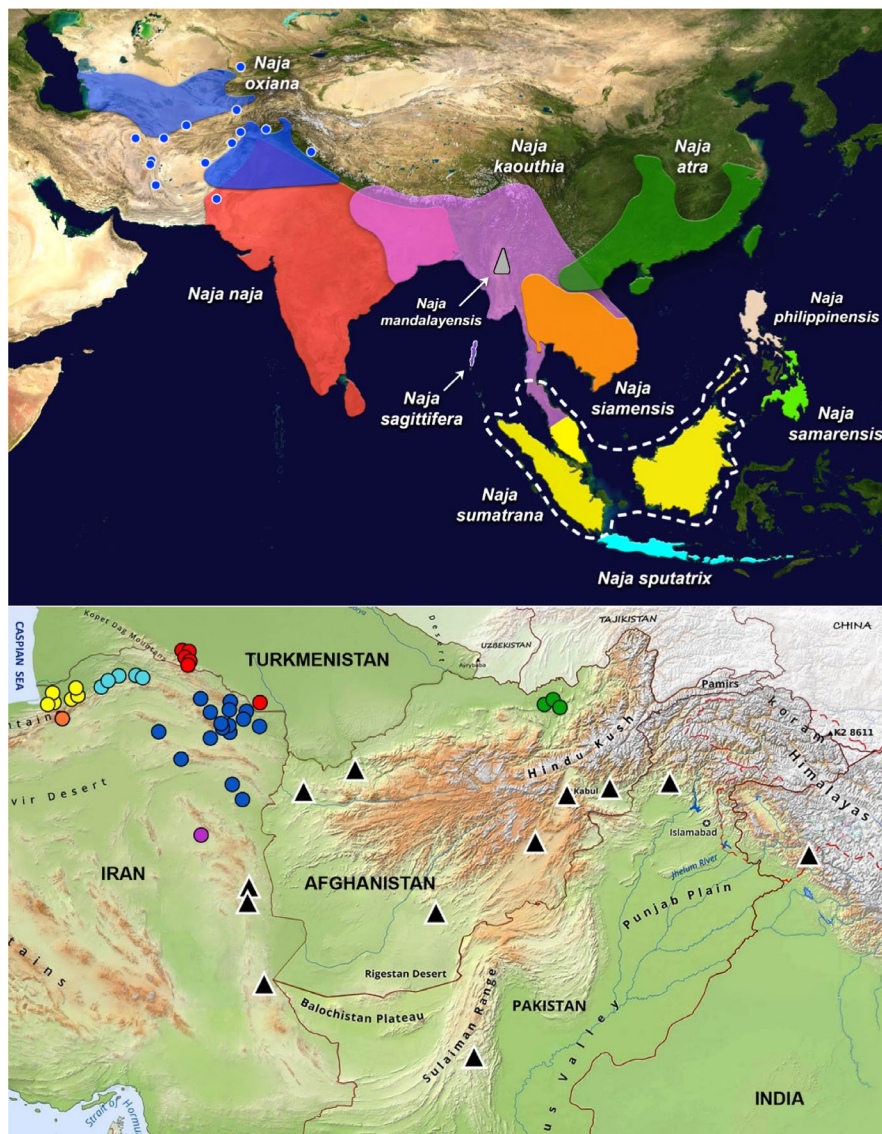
Naja oxiana

Naja kaouthia

Naja atra

Naja naja

Naja mandalayensis

Naja philippinensis

Naja sagittifera

Naja siamensis

Naja samarensis

Naja sumatrana

Naja sputatrix

CASPIAN SEA

Kopet Dag Mountains

TURKMENISTAN

Desert

UZBEKISTAN

TAJIKISTAN

CHINA

Pamirs

Karakoram

K2 8611

Hindu Kush

Himalayas

Kabul

Islamabad

Jhelum River

vir Desert

IRAN

AFGHANISTAN

Punjab Plain

Rigestan Desert

Balochistan Plateau

PAKISTAN

Sulaiman Range

us Valley

INDIA

Strait of Hormuz

tains